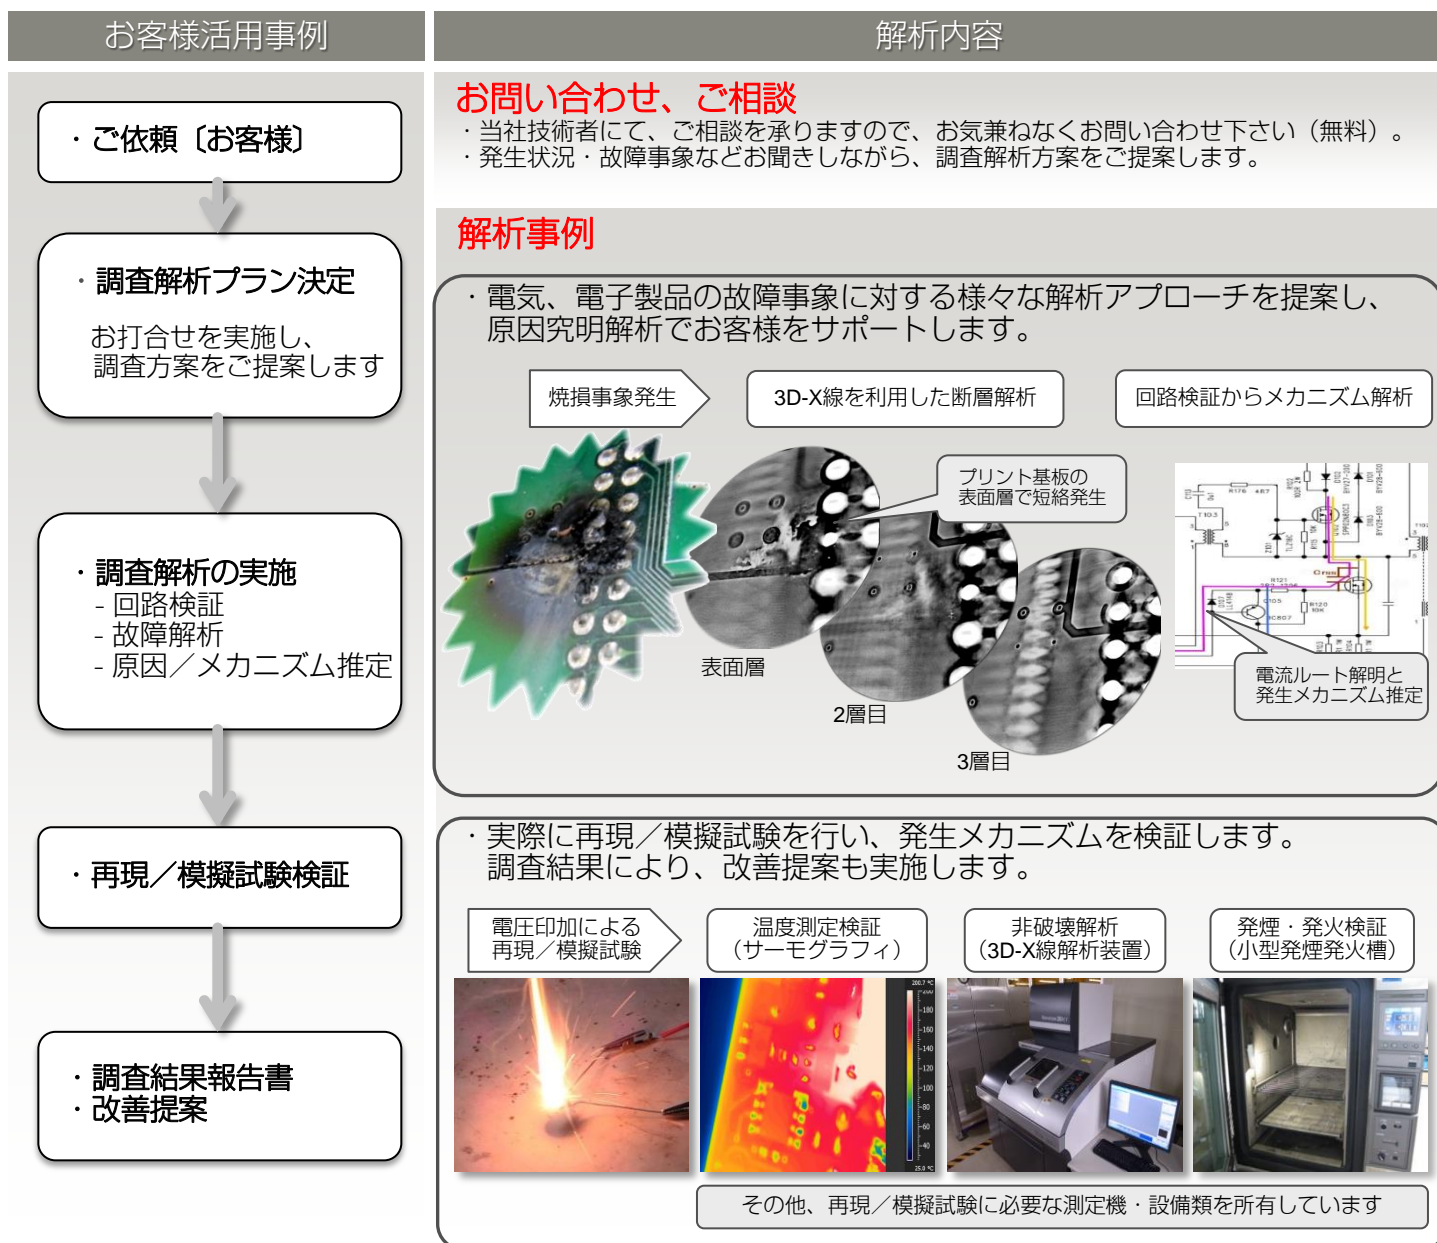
お客様活用事例

・ご依頼〔お客様〕

・調査解析プラン決定

お打合せを実施し、
調査方案をご提案します

・調査解析の実施
- 回路検証
- 故障解析
- 原因／メカニズム推定

・再現／模擬試験検証

・調査結果報告書
・改善提案

解析内容

お問い合わせ、ご相談
・当社技術者にて、ご相談を承りますので、お気兼ねなくお問い合わせ下さい（無料）。
・発生状況・故障事象などお聞きしながら、調査解析方案をご提案します。

解析事例

・電気、電子製品の故障事象に対する様々な解析アプローチを提案し、原因究明解析でお客様をサポートします。

焼損事象発生

3D-X線を利用した断層解析

回路検証からメカニズム解析

プリント基板の表面層で短絡発生

表面層

2層目

3層目

電流ルート解明と発生メカニズム推定

・実際に再現／模擬試験を行い、発生メカニズムを検証します。
調査結果により、改善提案も実施します。

電圧印加による再現／模擬試験

温度測定検証（サーモグラフィ）

非破壊解析（3D-X線解析装置）

発煙・発火検証（小型発煙発火槽）

その他、再現／模擬試験に必要な測定機・設備類を所有しています